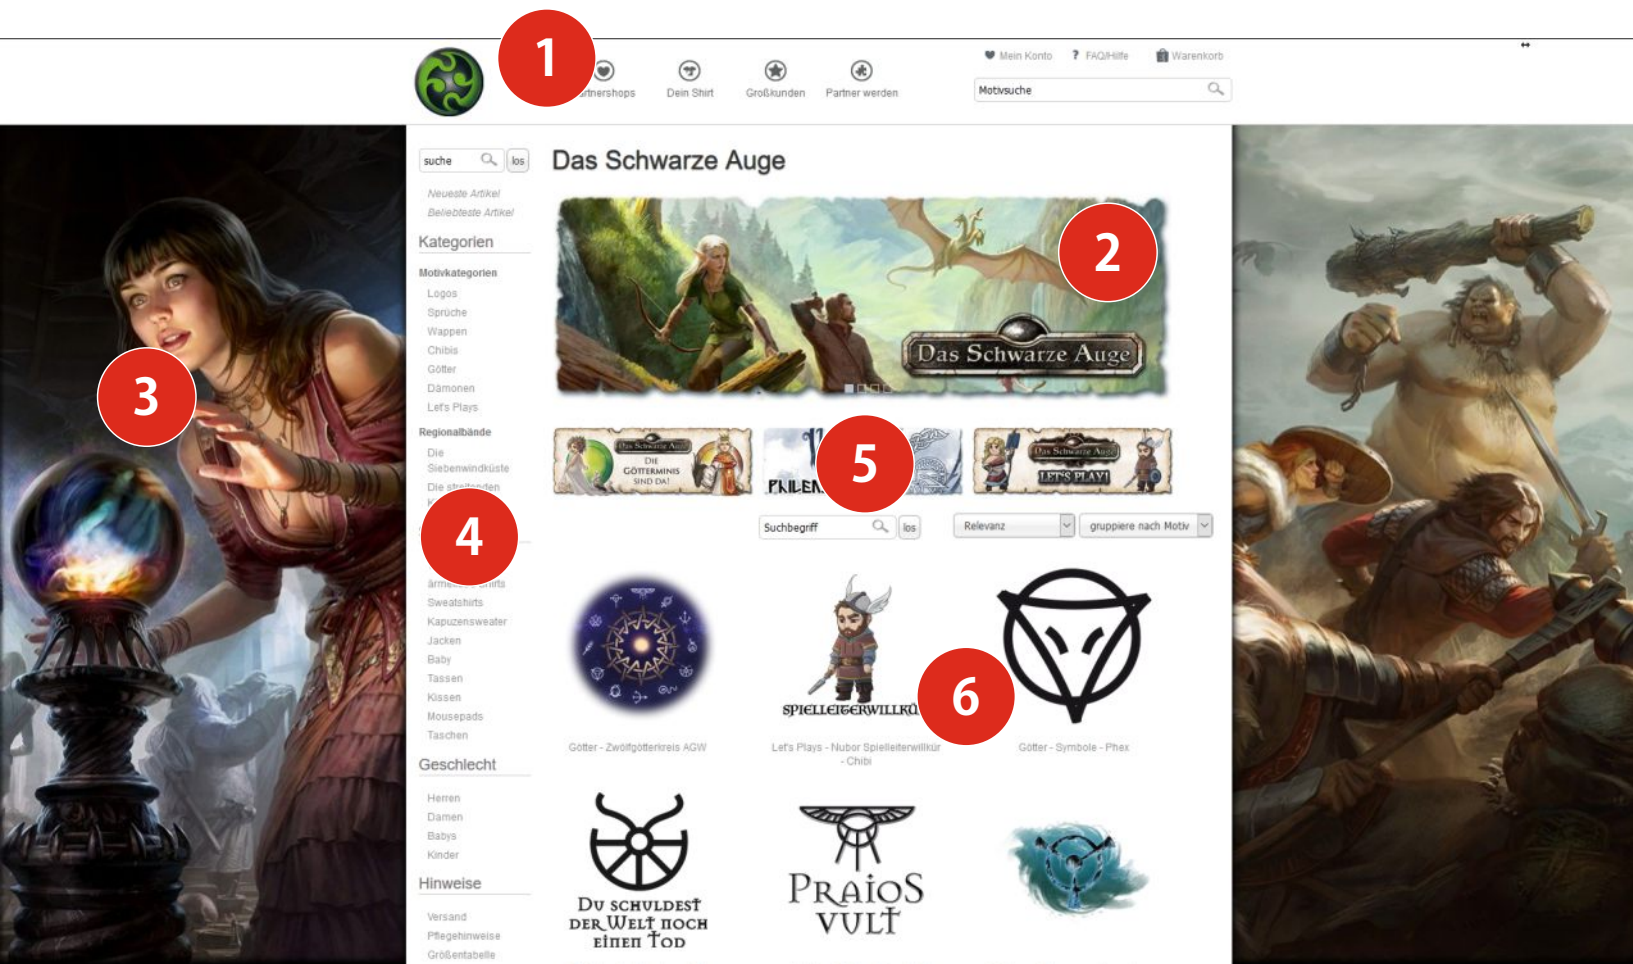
1

rtnershops Dein Shirt Großkunden Partner werden

Mein Konto ? FAQ/Hilfe Warenkorb

Motivsuche

suche los

Neueste Artikel
Beliebteste Artikel

Kategorien

Motivkategorien
Logos
Sprüche
Wappen
Chibis
Götter
Dämonen
Let's Plays

Regionalbände
Die Siebenwindküste
Die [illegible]

4

arme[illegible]
Sweatshirts
Kapuzensweater
Jacken
Baby
Tassen
Kissen
Mousepads
Taschen

Geschlecht
Herren
Damen
Babys
Kinder

Hinweise
Versand
Pflegehinweise
Größentabelle

3

Das Schwarze Auge

2

Das Schwarze Auge

Das Schwarze Auge
DIE GÖTTERMINIS SIND DA!

PRILEN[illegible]

5

Das Schwarze Auge
LET'S PLAY!

Suchbegriff los Relevanz gruppiere nach Motiv

SPIELLEITERWILLKÜ

6

Götter - Zwölfgötterkreis AGW
Let's Plays - Nubor Spielleiterwillkür - Chibi
Götter - Symbole - Phex

DU SCHULDEST DER WELT NOCH EINEN TOD

PRAIOS VULT